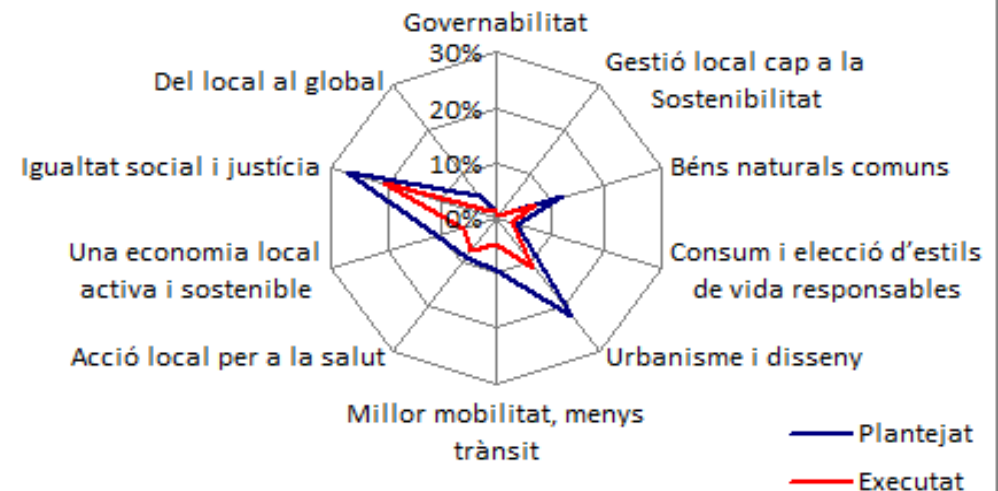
Governabilitat

30%

20%

10%

0%

Gestió local cap a la Sostenibilitat

Béns naturals comuns

Consum i elecció d'estils de vida responsables

Urbanisme i disseny

Millor mobilitat, menys trànsit

Acció local per a la salut

Una economia local activa i sostenible

Igualtat social i justícia

Del local al global

Plantejat

Executat